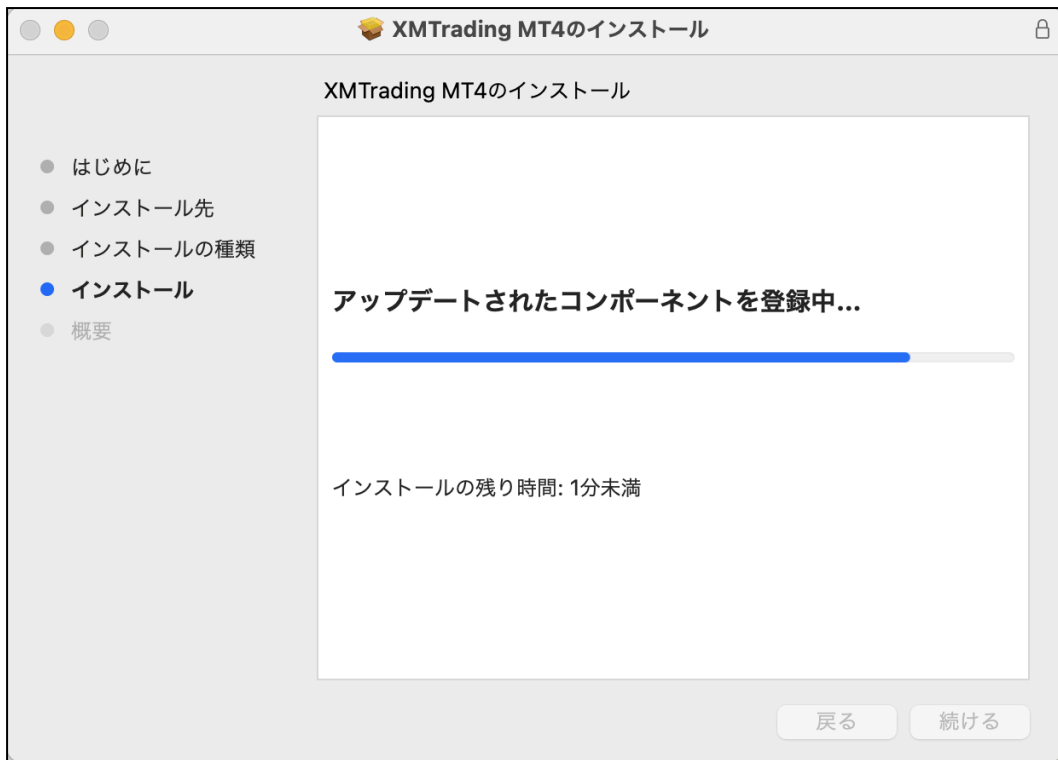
XMTrading MT4のインストール

XMTrading MT4のインストール

はじめに
インストール先
インストールの種類
インストール
概要

アップデートされたコンポーネントを登録中...

インストールの残り時間: 1分未満

戻る
続ける